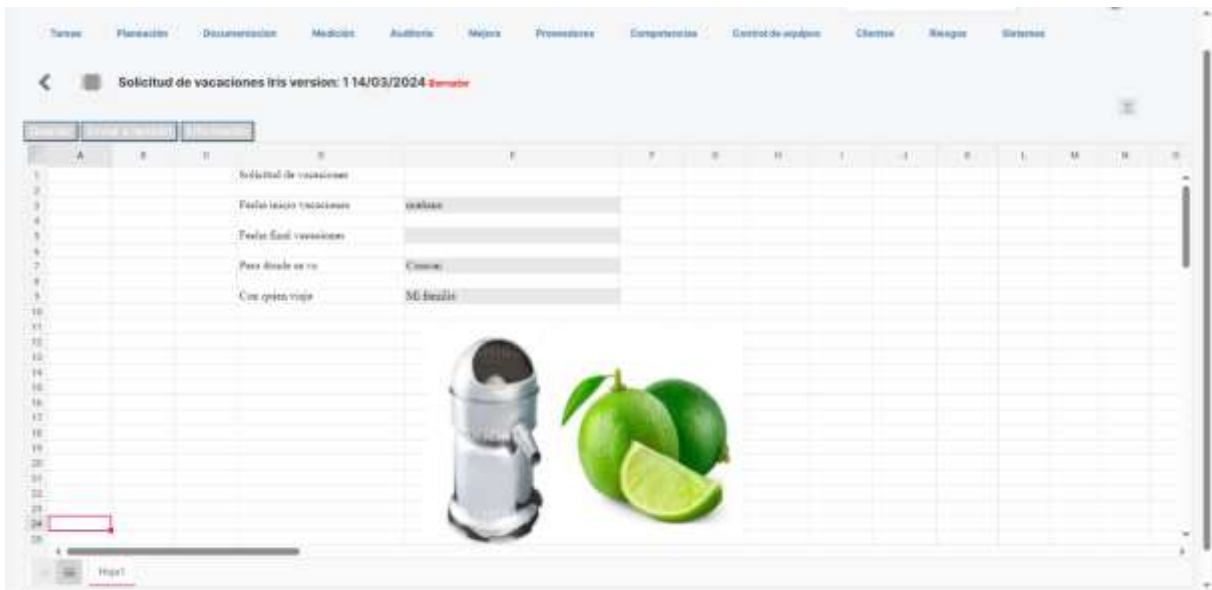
Tareas Planeación Documentación Medición Auditoría Mejora Proveedores Competencias Control de equipos Clientes Riesgos Sistemas

Solicitud de vacaciones Iris version: 1 14/03/2024 Borrador

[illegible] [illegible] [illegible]

| | A | B | C | D | E | F | G | H | I | J | K | L | M | N | O |
|---|---|---|---|---|---|---|---|---|---|---|---|---|---|---|---|
| 1 | | | | Solicitud de vacaciones | | | | | | | | | | | |
| 2 | | | | | | | | | | | | | | | |
| 3 | | | | Fecha inicio vacaciones | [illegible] | | | | | | | | | | |
| 4 | | | | | | | | | | | | | | | |
| 5 | | | | Fecha final vacaciones | | | | | | | | | | | |
| 6 | | | | | | | | | | | | | | | |
| 7 | | | | Para donde se va | Cancún | | | | | | | | | | |
| 8 | | | | | | | | | | | | | | | |
| 9 | | | | Con quien viaja | Mi familia | | | | | | | | | | |

10 11 12 13 14 15 16 17 18 19 20 21 22 23 24 25

Hoja1